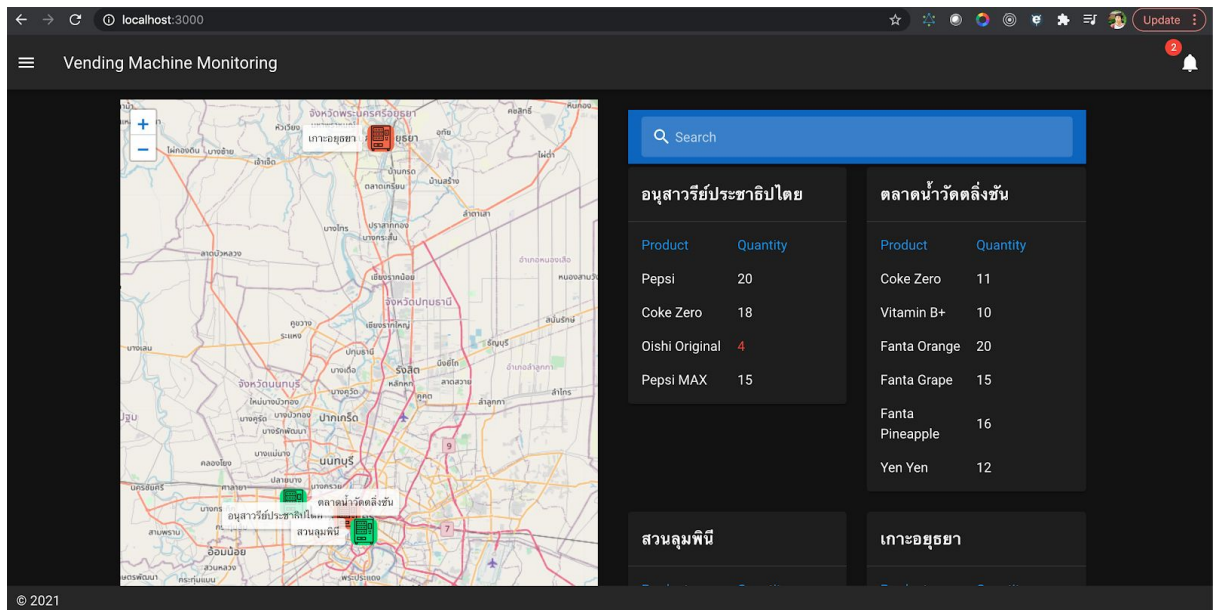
localhost:3000

Update

Vending Machine Monitoring

2

+
−

เกาะอยุธยา

ตลาดน้ำวัดตลิ่งชัน
อนุสาวรีย์ประชาธิปไตย
สวนลุมพินี

Search

อนุสาวรีย์ประชาธิปไตย

| Product | Quantity |
|---|---|
| Pepsi | 20 |
| Coke Zero | 18 |
| Oishi Original | 4 |
| Pepsi MAX | 15 |

ตลาดน้ำวัดตลิ่งชัน

| Product | Quantity |
|---|---|
| Coke Zero | 11 |
| Vitamin B+ | 10 |
| Fanta Orange | 20 |
| Fanta Grape | 15 |
| Fanta Pineapple | 16 |
| Yen Yen | 12 |

สวนลุมพินี

เกาะอยุธยา

© 2021